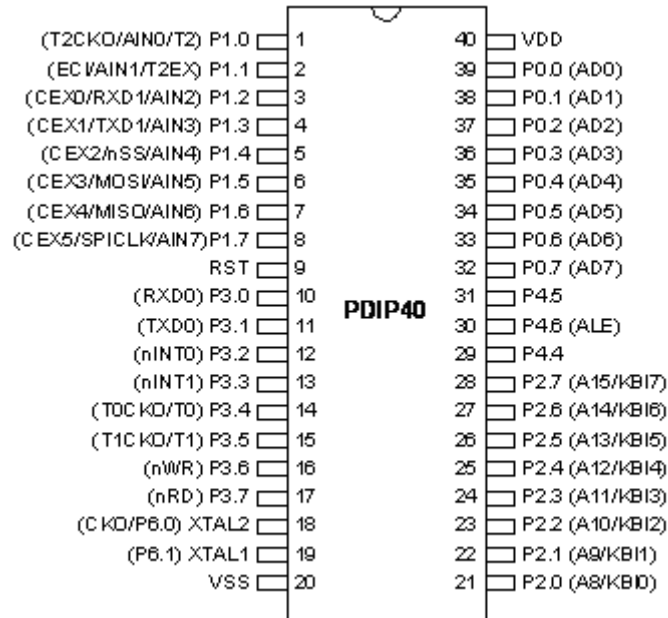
(T2CKO/AIN0/T2) P1.0 1
(ECI/AIN1/T2EX) P1.1 2
(CEX0/RXD1/AIN2) P1.2 3
(CEX1/TXD1/AIN3) P1.3 4
(CEX2/nSS/AIN4) P1.4 5
(CEX3/MOSI/AIN5) P1.5 6
(CEX4/MISO/AIN6) P1.6 7
(CEX5/SPICLK/AIN7)P1.7 8
RST 9
(RXD0) P3.0 10
(TXD0) P3.1 11
(nINT0) P3.2 12
(nINT1) P3.3 13
(T0CKO/T0) P3.4 14
(T1CKO/T1) P3.5 15
(nWR) P3.6 16
(nRD) P3.7 17
(CKO/P6.0) XTAL2 18
(P6.1) XTAL1 19
VSS 20

PDIP40

40 VDD
39 P0.0 (AD0)
38 P0.1 (AD1)
37 P0.2 (AD2)
36 P0.3 (AD3)
35 P0.4 (AD4)
34 P0.5 (AD5)
33 P0.6 (AD6)
32 P0.7 (AD7)
31 P4.5
30 P4.6 (ALE)
29 P4.4
28 P2.7 (A15/KBI7)
27 P2.6 (A14/KBI6)
26 P2.5 (A13/KBI5)
25 P2.4 (A12/KBI4)
24 P2.3 (A11/KBI3)
23 P2.2 (A10/KBI2)
22 P2.1 (A9/KBI1)
21 P2.0 (A8/KBI0)